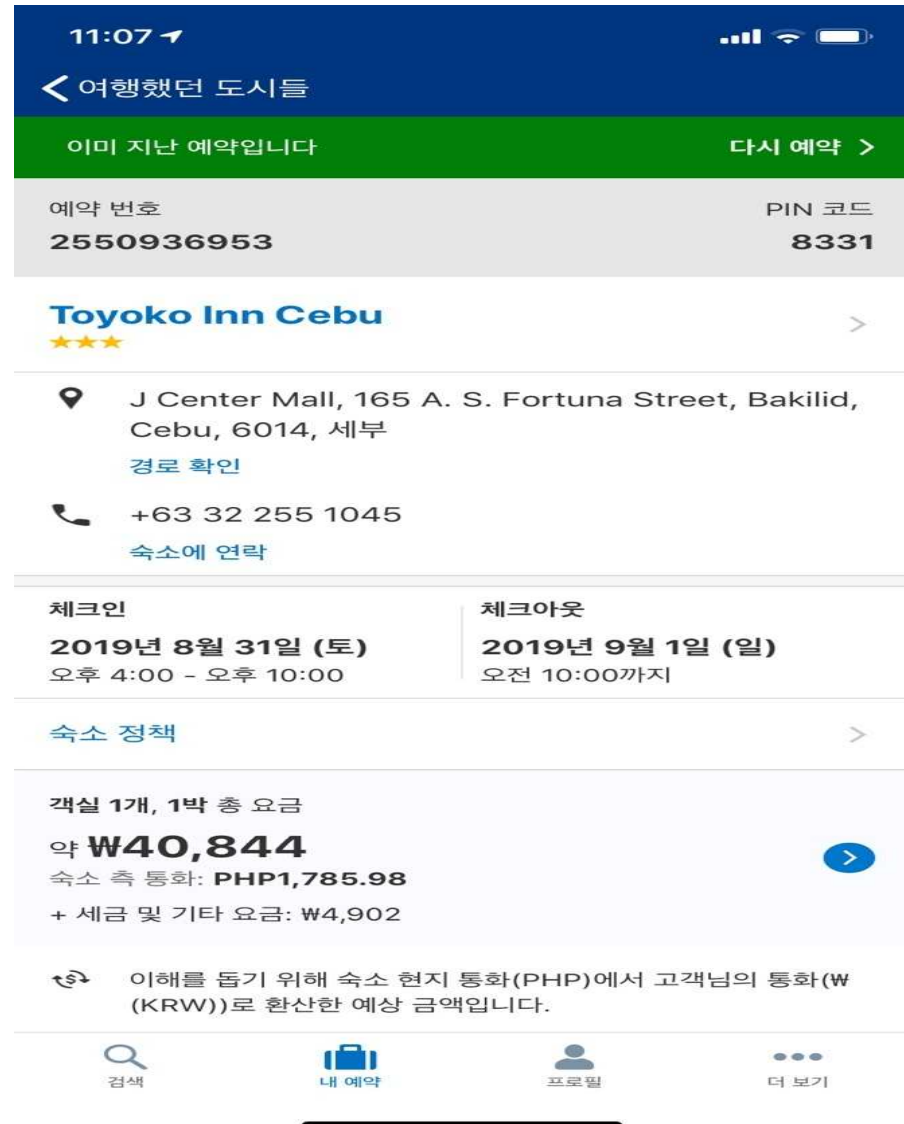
11:07

여행했던 도시들

이미 지난 예약입니다

다시 예약 >

예약 번호
2550936953

PIN 코드
8331

Toyoko Inn Cebu

J Center Mall, 165 A. S. Fortuna Street, Bakilid, Cebu, 6014, 세부
경로 확인

+63 32 255 1045
숙소에 연락

체크인
2019년 8월 31일 (토)
오후 4:00 - 오후 10:00

체크아웃
2019년 9월 1일 (일)
오전 10:00까지

숙소 정책

객실 1개, 1박 총 요금
약 ₩40,844
숙소 측 통화: PHP1,785.98
+ 세금 및 기타 요금: ₩4,902

이해를 돕기 위해 숙소 현지 통화(PHP)에서 고객님의 통화(₩ (KRW))로 환산한 예상 금액입니다.

검색
내 예약
프로필
더 보기